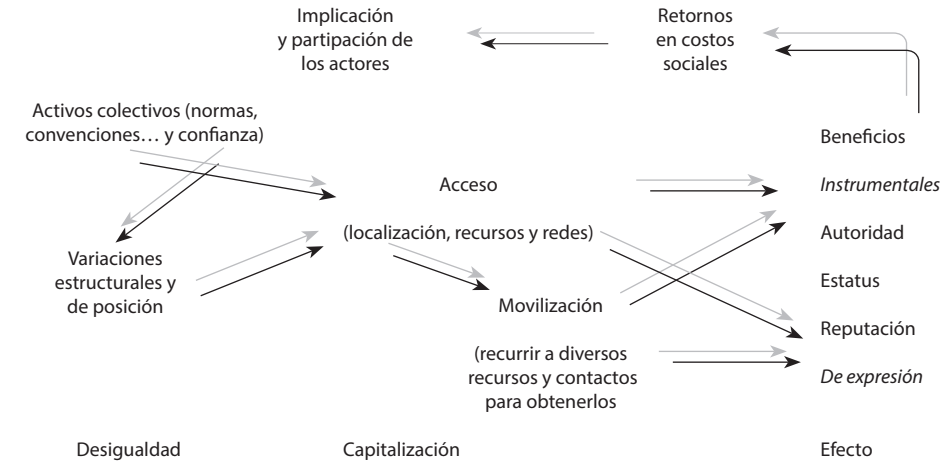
Implicación y partipación de los actores

Retornos en costos sociales

Activos colectivos (normas, convenciones… y confianza)

Beneficios

Acceso

*Instrumentales*

(localización, recursos y redes)

Autoridad

Variaciones estructurales y de posición

Estatus

Movilización

Reputación

(recurrir a diversos recursos y contactos para obtenerlos

*De expresión*

Desigualdad

Capitalización

Efecto